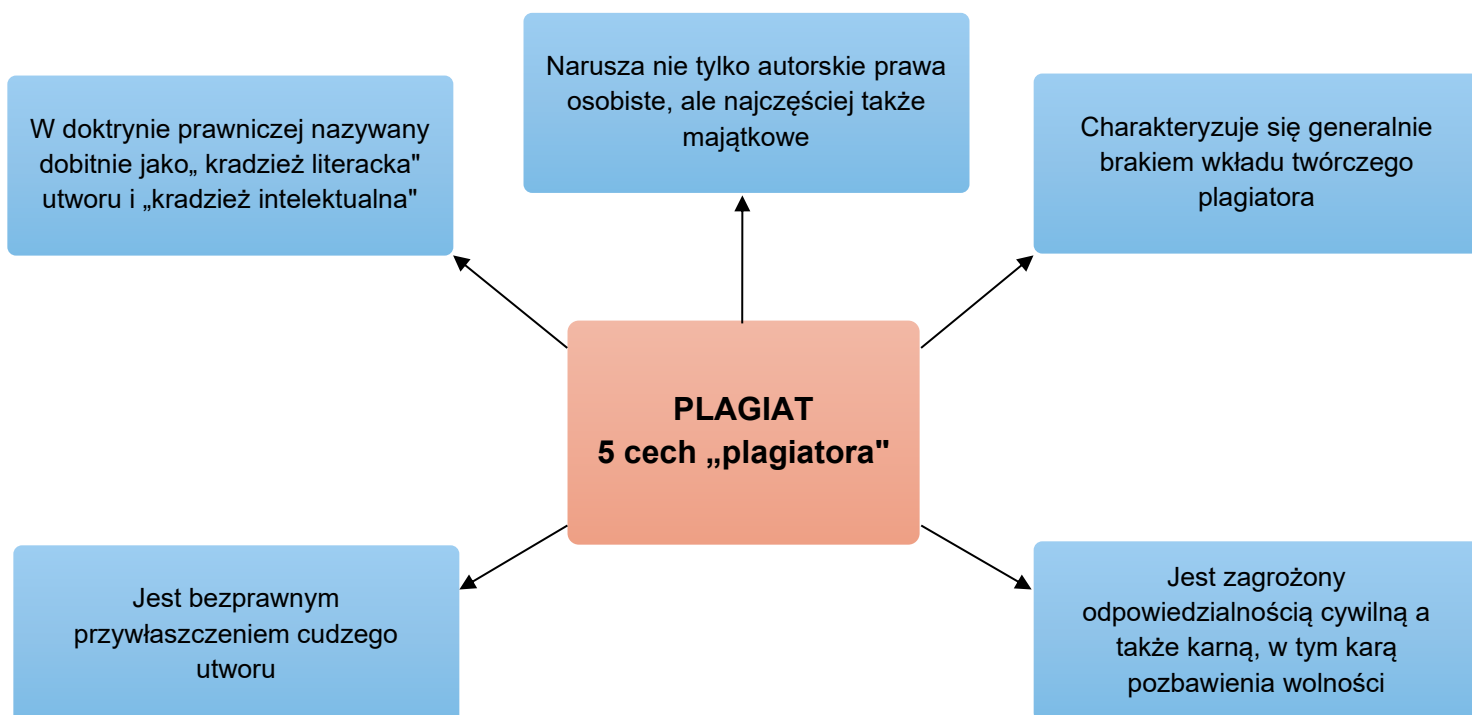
Narusza nie tylko autorskie prawa osobiste, ale najczęściej także majątkowe

W doktrynie prawniczej nazywany dobitnie jako„ kradzież literacka" utworu i „kradzież intelektualna"

Charakteryzuje się generalnie brakiem wkładu twórczego plagiatora

PLAGIAT
5 cech „plagiatora"

Jest bezprawnym przywłaszczeniem cudzego utworu

Jest zagrożony odpowiedzialnością cywilną a także karną, w tym karą pozbawienia wolności